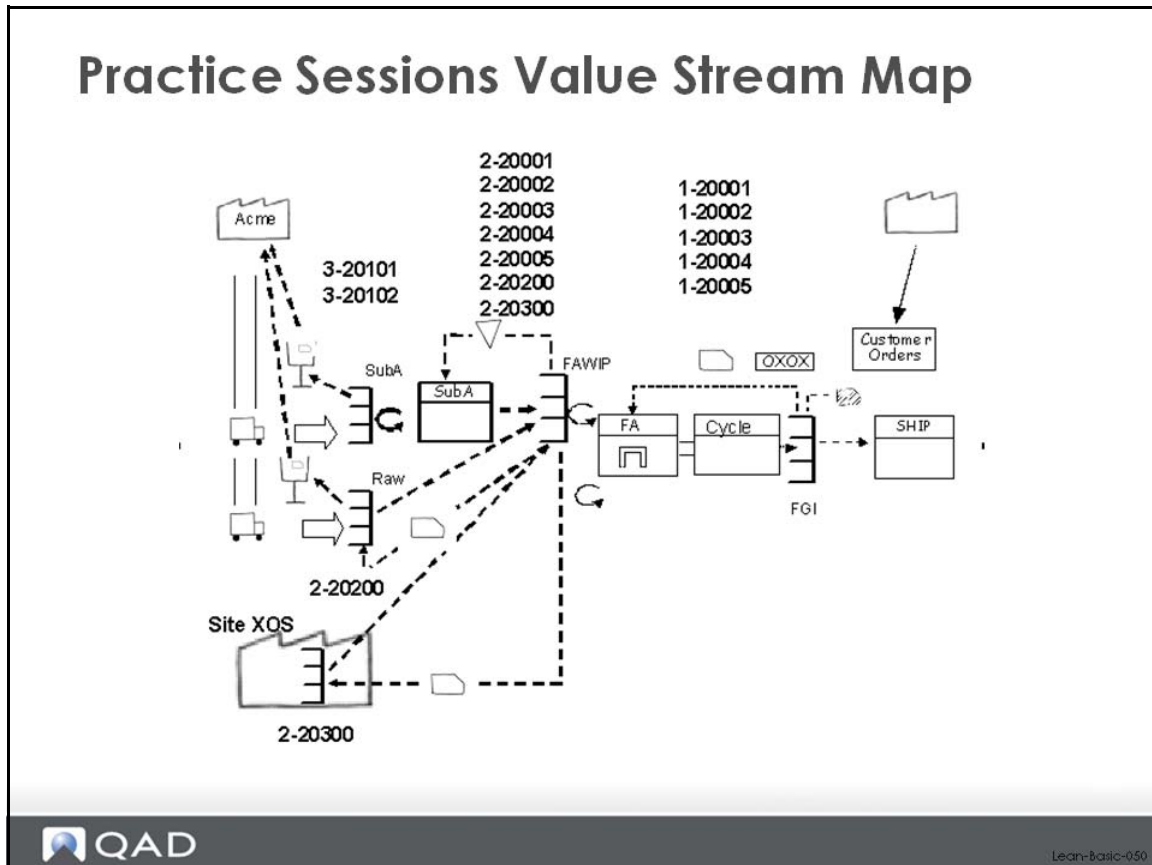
Practice Sessions Value Stream Map

2-20001
2-20002
2-20003
2-20004
2-20005
2-20200
2-20300

1-20001
1-20002
1-20003
1-20004
1-20005

Acme

3-20101
3-20102

Customer Orders

SubA

SubA

FAWIP

OXOX

FA

Cycle

SHIP

Raw

FGI

2-20200

Site XOS

2-20300

QAD

Lean-Basic-050